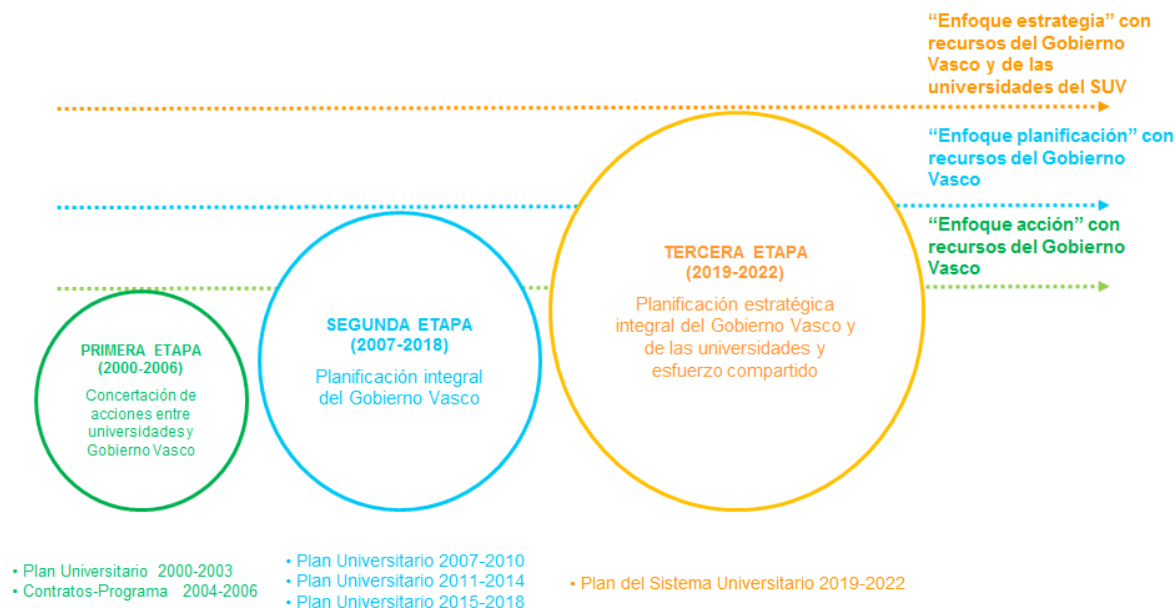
“Enfoque estrategia” con recursos del Gobierno Vasco y de las universidades del SUV

“Enfoque planificación” con recursos del Gobierno Vasco

“Enfoque acción” con recursos del Gobierno Vasco

PRIMERA ETAPA (2000-2006)
Concertación de acciones entre universidades y Gobierno Vasco

SEGUNDA ETAPA (2007-2018)
Planificación integral del Gobierno Vasco

TERCERA ETAPA (2019-2022)
Planificación estratégica integral del Gobierno Vasco y de las universidades y esfuerzo compartido

• Plan Universitario 2000-2003
• Contratos-Programa 2004-2006

• Plan Universitario 2007-2010
• Plan Universitario 2011-2014
• Plan Universitario 2015-2018

• Plan del Sistema Universitario 2019-2022